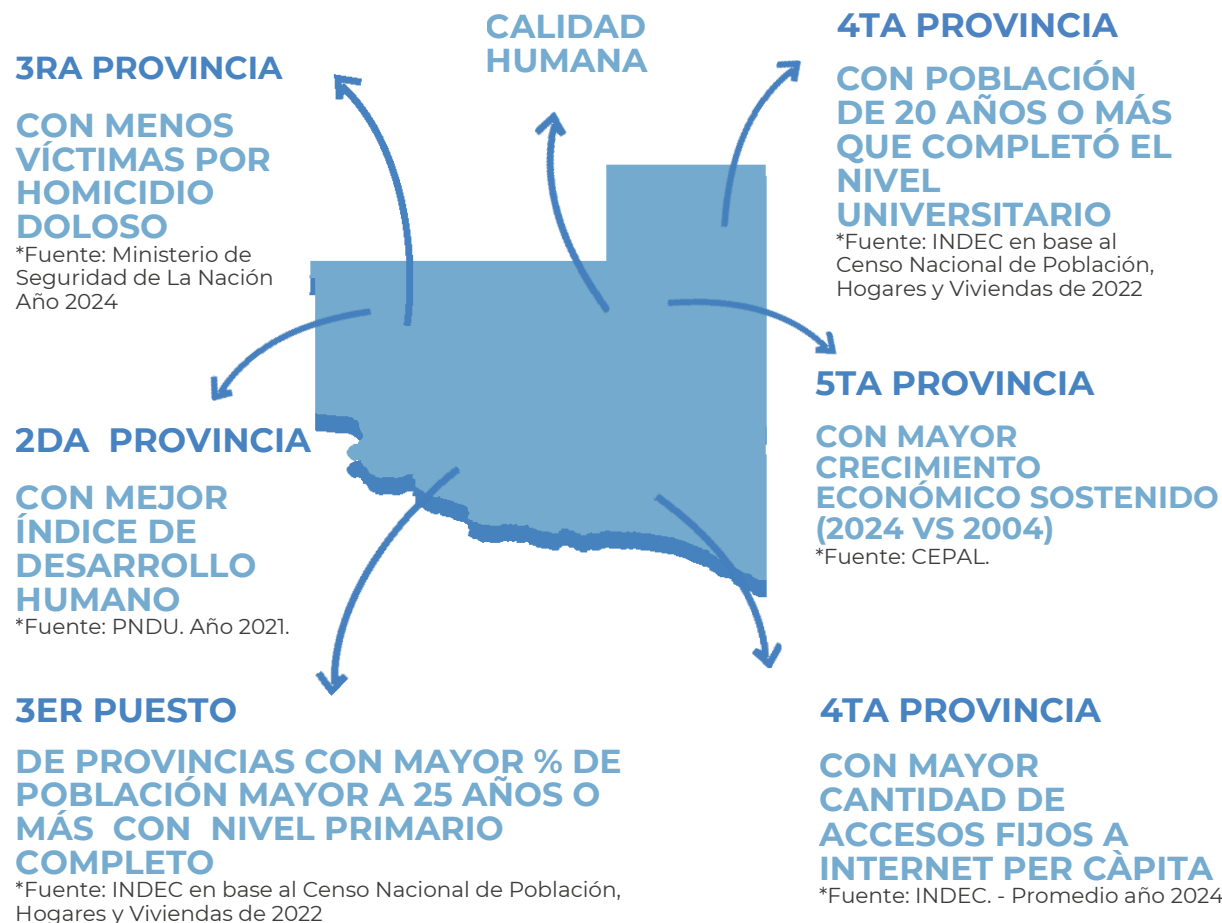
CALIDAD HUMANA

3RA PROVINCIA

CON MENOS VÍCTIMAS POR HOMICIDIO DOLOSO
*Fuente: Ministerio de Seguridad de La Nación Año 2024

4TA PROVINCIA

CON POBLACIÓN DE 20 AÑOS O MÁS QUE COMPLETÓ EL NIVEL UNIVERSITARIO
*Fuente: INDEC en base al Censo Nacional de Población, Hogares y Viviendas de 2022

2DA PROVINCIA

CON MEJOR ÍNDICE DE DESARROLLO HUMANO
*Fuente: PNDU. Año 2021.

5TA PROVINCIA

CON MAYOR CRECIMIENTO ECONÓMICO SOSTENIDO (2024 VS 2004)
*Fuente: CEPAL.

3ER PUESTO

DE PROVINCIAS CON MAYOR % DE POBLACIÓN MAYOR A 25 AÑOS O MÁS CON NIVEL PRIMARIO COMPLETO
*Fuente: INDEC en base al Censo Nacional de Población, Hogares y Viviendas de 2022

4TA PROVINCIA

CON MAYOR CANTIDAD DE ACCESOS FIJOS A INTERNET PER CÀPITA
*Fuente: INDEC. - Promedio año 2024